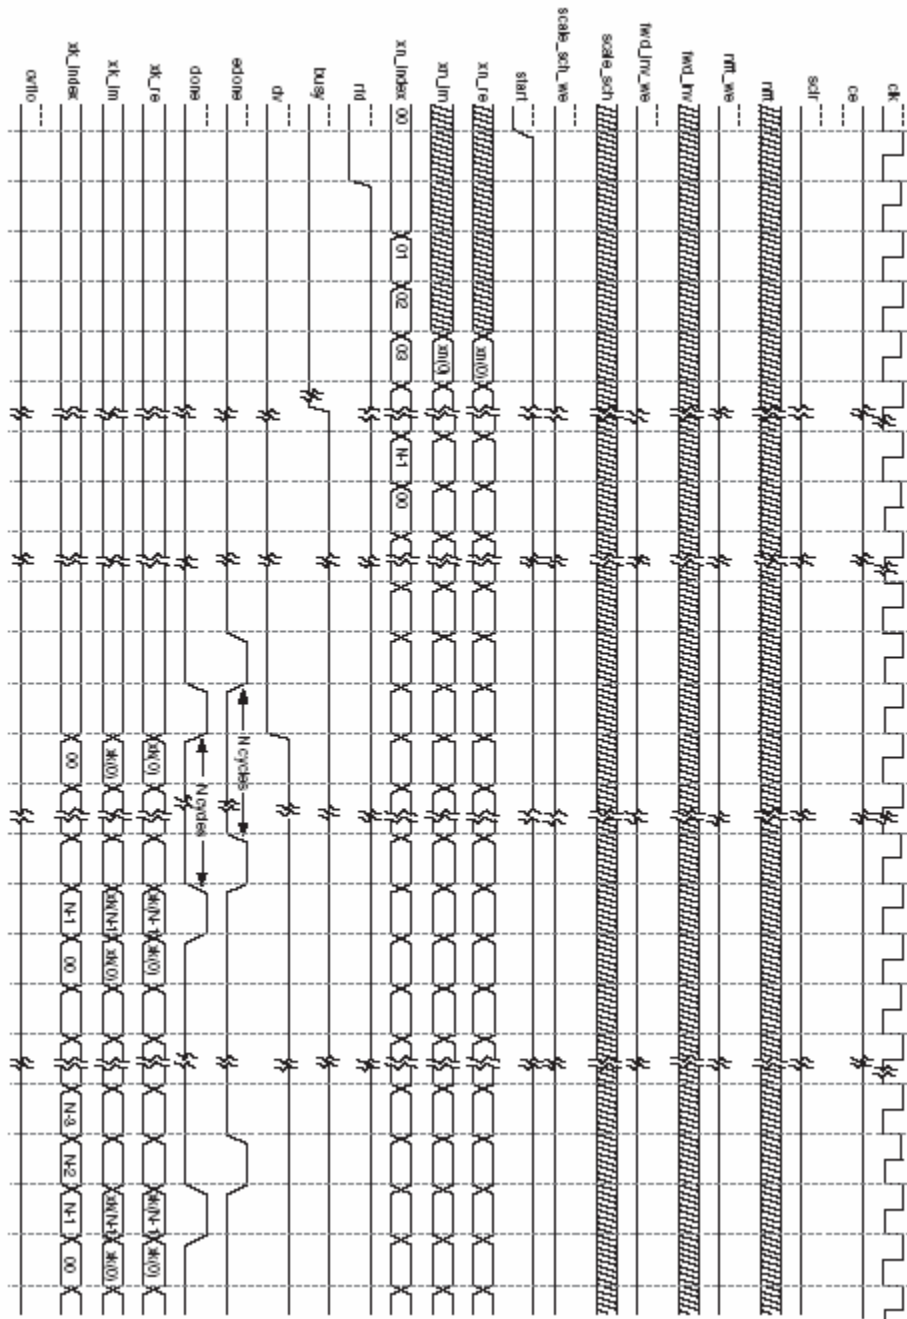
clk
ce
sclr
nfft
nfft_we
fwd_inv
fwd_inv_we
scale_sch
scale_sch_we
start
xn_re
xn_im
xn_index
rfd
busy
dv
edone
done
xk_re
xk_im
xk_index
ovflo

00
01
02
03
N-1
00
xn(0)
xn(0)

N cycles
N cycles

xk(0)
xk(0)
00
xk(N-1)
xk(N-1)
N-1
xk(0)
xk(0)
00
N-3
N-2
xk(N-1)
xk(N-1)
N-1
xk(0)
xk(0)
00